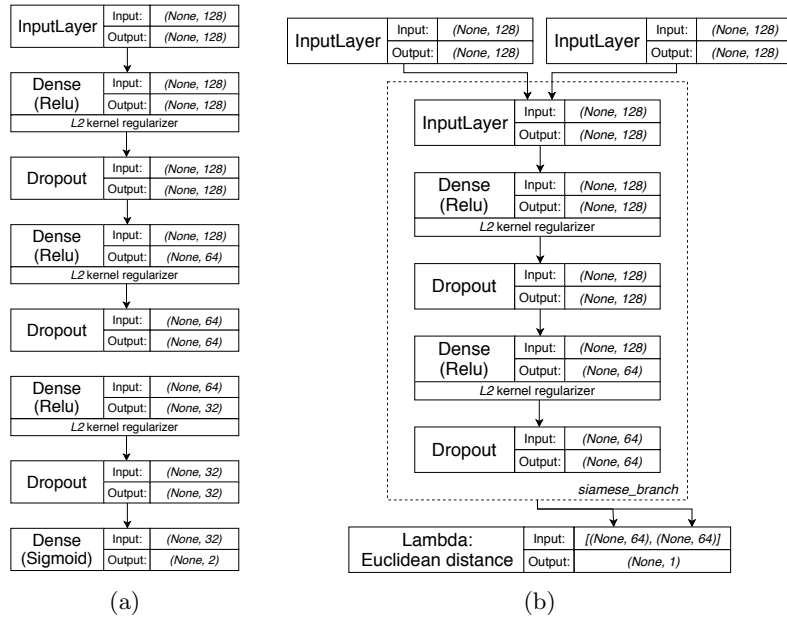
InputLayer Input: (None, 128) Output: (None, 128)

Dense (Relu) Input: (None, 128) Output: (None, 128)
L2 kernel regularizer

Dropout Input: (None, 128) Output: (None, 128)

Dense (Relu) Input: (None, 128) Output: (None, 64)
L2 kernel regularizer

Dropout Input: (None, 64) Output: (None, 64)

Dense (Relu) Input: (None, 64) Output: (None, 32)
L2 kernel regularizer

Dropout Input: (None, 32) Output: (None, 32)

Dense (Sigmoid) Input: (None, 32) Output: (None, 2)

(a)

InputLayer Input: (None, 128) Output: (None, 128)

InputLayer Input: (None, 128) Output: (None, 128)

InputLayer Input: (None, 128) Output: (None, 128)

Dense (Relu) Input: (None, 128) Output: (None, 128)
L2 kernel regularizer

Dropout Input: (None, 128) Output: (None, 128)

Dense (Relu) Input: (None, 128) Output: (None, 64)
L2 kernel regularizer

Dropout Input: (None, 64) Output: (None, 64)

siamese_branch

Lambda: Euclidean distance Input: [(None, 64), (None, 64)] Output: (None, 1)

(b)